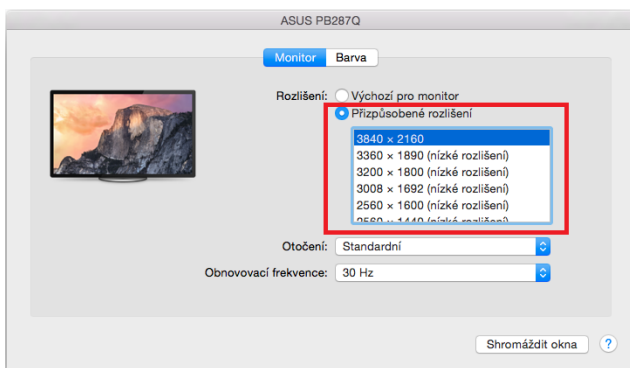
ASUS PB287Q

Monitor Barva

Rozlišení: Výchozí pro monitor
Přizpůsobené rozlišení

3840 × 2160
3360 × 1890 (nízké rozlišení)
3200 × 1800 (nízké rozlišení)
3008 × 1692 (nízké rozlišení)
2560 × 1600 (nízké rozlišení)
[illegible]

Otočení: Standardní

Obnovovací frekvence: 30 Hz

Shromáždit okna ?